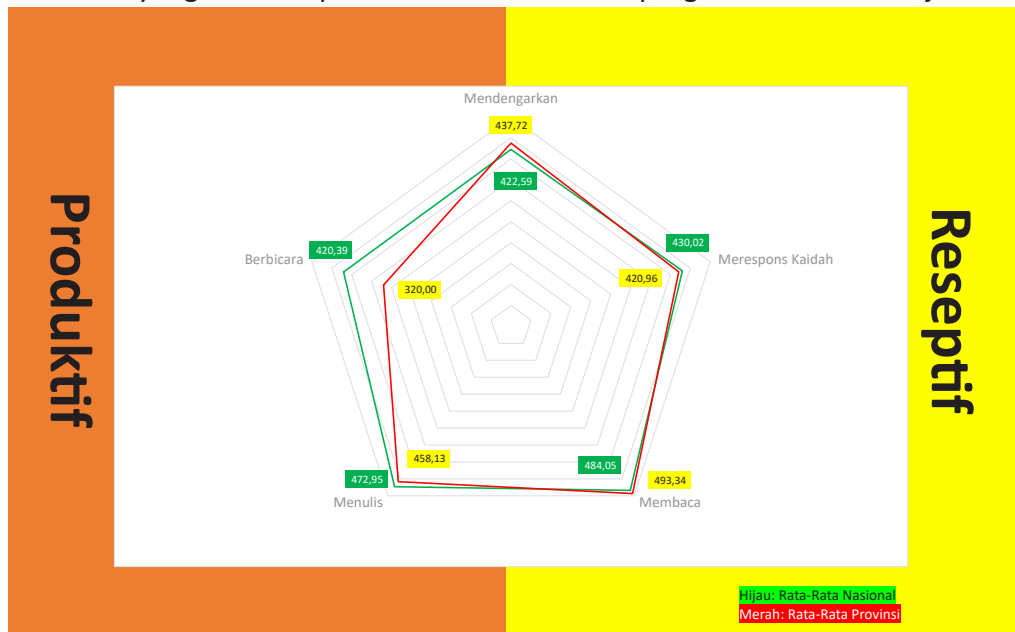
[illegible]

Produktif

Reseptif

Mendengarkan
437,72
422,59

Berbicara
420,39
320,00

Merespons Kaidah
430,02
420,96

Menulis
472,95
458,13

Membaca
484,05
493,34

Hijau: Rata-Rata Nasional
Merah: Rata-Rata Provinsi